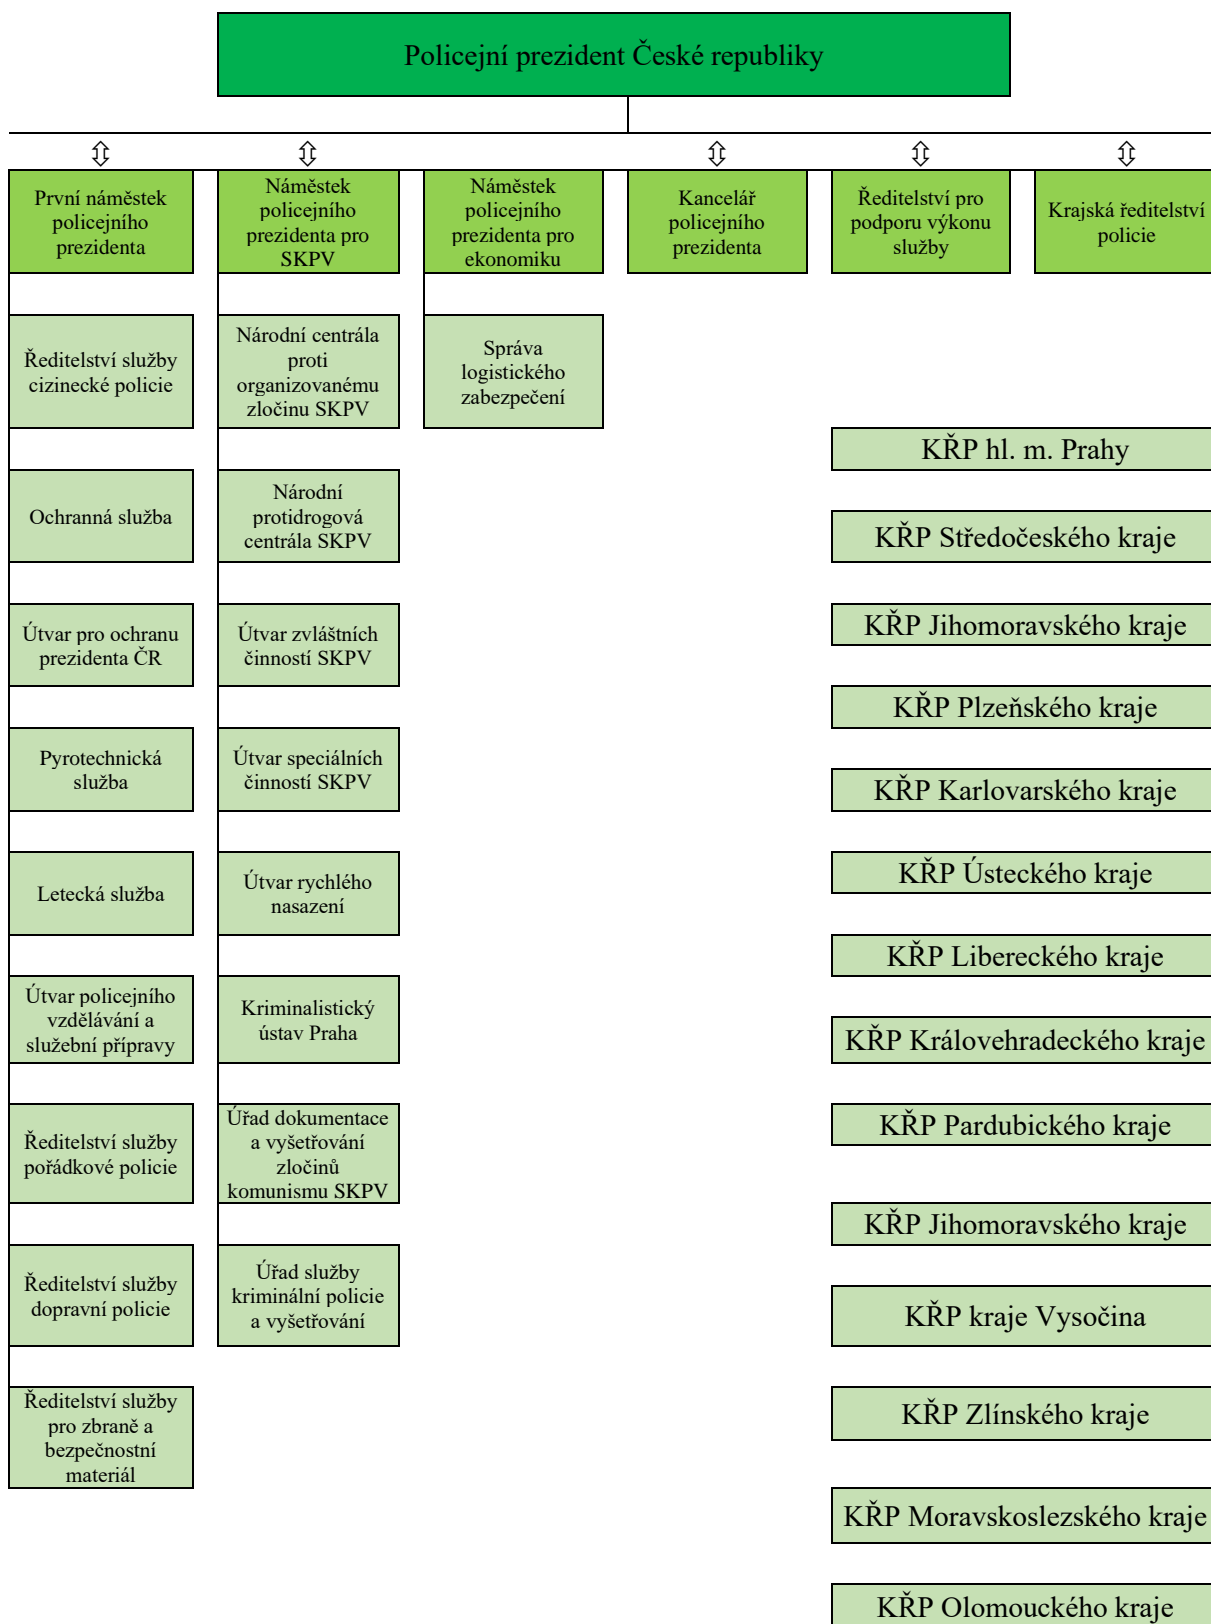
Policejní prezident České republiky

⇳ ⇳ ⇳ ⇳ ⇳

První náměstek policejního prezidenta

Náměstek policejního prezidenta pro SKPV

Náměstek policejního prezidenta pro ekonomiku

Kancelář policejního prezidenta

Ředitelství pro podporu výkonu služby

Krajská ředitelství policie

Ředitelství služby cizinecké policie

Ochranná služba

Útvar pro ochranu prezidenta ČR

Pyrotechnická služba

Letecká služba

Útvar policejního vzdělávání a služební přípravy

Ředitelství služby pořádkové policie

Ředitelství služby dopravní policie

Ředitelství služby pro zbraně a bezpečnostní materiál

Národní centrála proti organizovanému zločinu SKPV

Národní protidrogová centrála SKPV

Útvar zvláštních činností SKPV

Útvar speciálních činností SKPV

Útvar rychlého nasazení

Kriminalistický ústav Praha

Úřad dokumentace a vyšetřování zločinů komunismu SKPV

Úřad služby kriminální policie a vyšetřování

Správa logistického zabezpečení

KŘP hl. m. Prahy

KŘP Středočeského kraje

KŘP Jihomoravského kraje

KŘP Plzeňského kraje

KŘP Karlovarského kraje

KŘP Ústeckého kraje

KŘP Libereckého kraje

KŘP Královehradeckého kraje

KŘP Pardubického kraje

KŘP Jihomoravského kraje

KŘP kraje Vysočina

KŘP Zlínského kraje

KŘP Moravskoslezského kraje

KŘP Olomouckého kraje